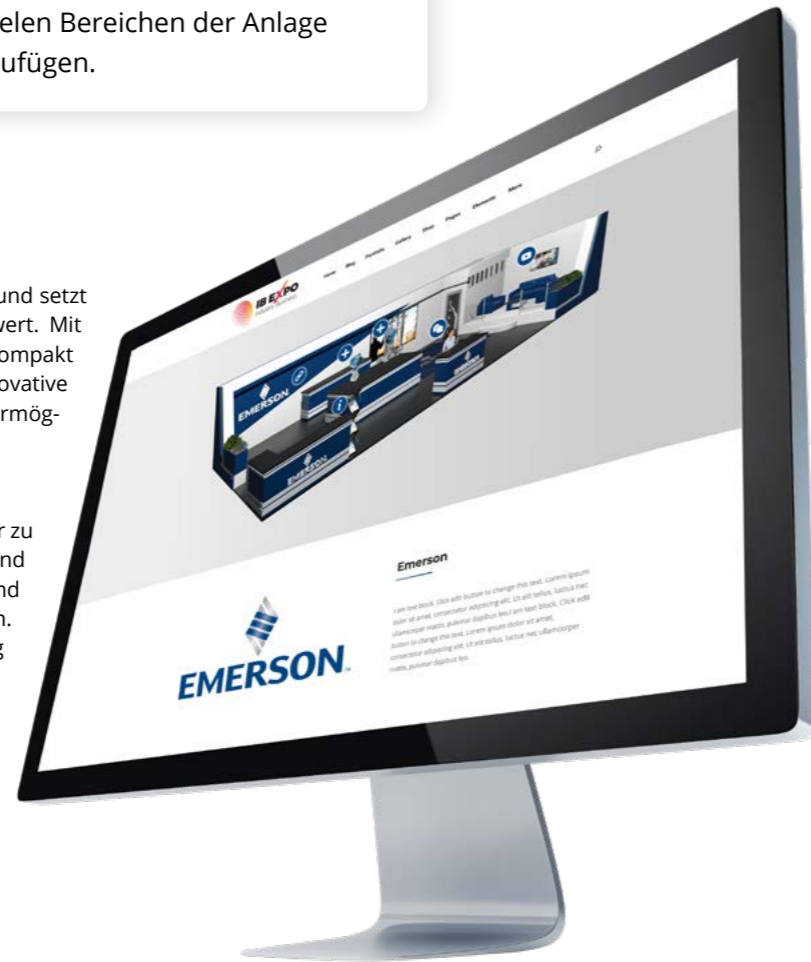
elen Bereichen der Anlage
ufügen.

und setzt
vert. Mit
ompakt
ovative
rmög-

r zu
nd
nd
n.
g

IB EXPO

Home Blog Portfolio Gallery Shop Pages Elements More

EMERSON

EMERSON

EMERSON

Emerson

I am text block. Click edit button to change this text. Lorem ipsum dolor sit amet, consectetur adipiscing elit. Ut elit tellus, luctus nec ullamcorper mattis, pulvinar dapibus leo. I am text block. Click edit button to change this text. Lorem ipsum dolor sit amet, consectetur adipiscing elit. Ut elit tellus, luctus nec ullamcorper mattis, pulvinar dapibus leo.

EMERSON.